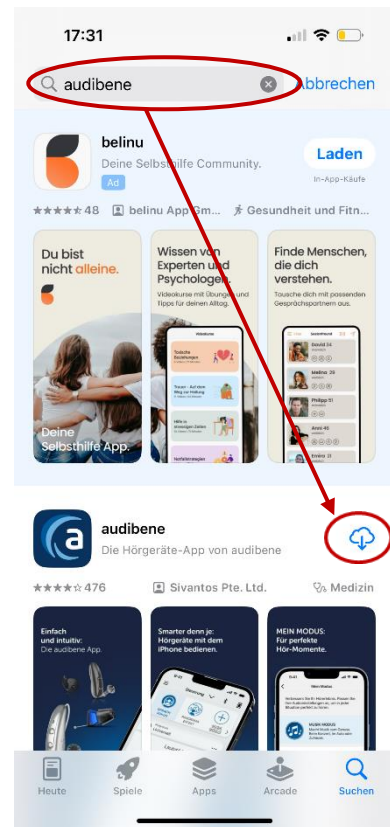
17:31

audibene

Abbrechen

belinu

Deine Selbsthilfe Community.

Ad

Laden

In-App-Käufe

48

belinu App Gm...

Gesundheit und Fitn...

Du bist nicht alleine.

Deine Selbsthilfe App.

Wissen von Experten und Psychologen.

Videokurse mit Übungen und Tipps für deinen Alltag.

Finde Menschen, die dich verstehen.

Tausche dich mit passenden Gesprächspartnern aus.

audibene

Die Hörgeräte-App von audibene

476

Sivantos Pte. Ltd.

Medizin

Einfach und intuitiv: Die audibene App.

Smarter denn je: Hörgeräte mit dem iPhone bedienen.

MEIN MODUS: Für perfekte Hör-Momente.

Heute

Spiele

Apps

Arcade

Suchen